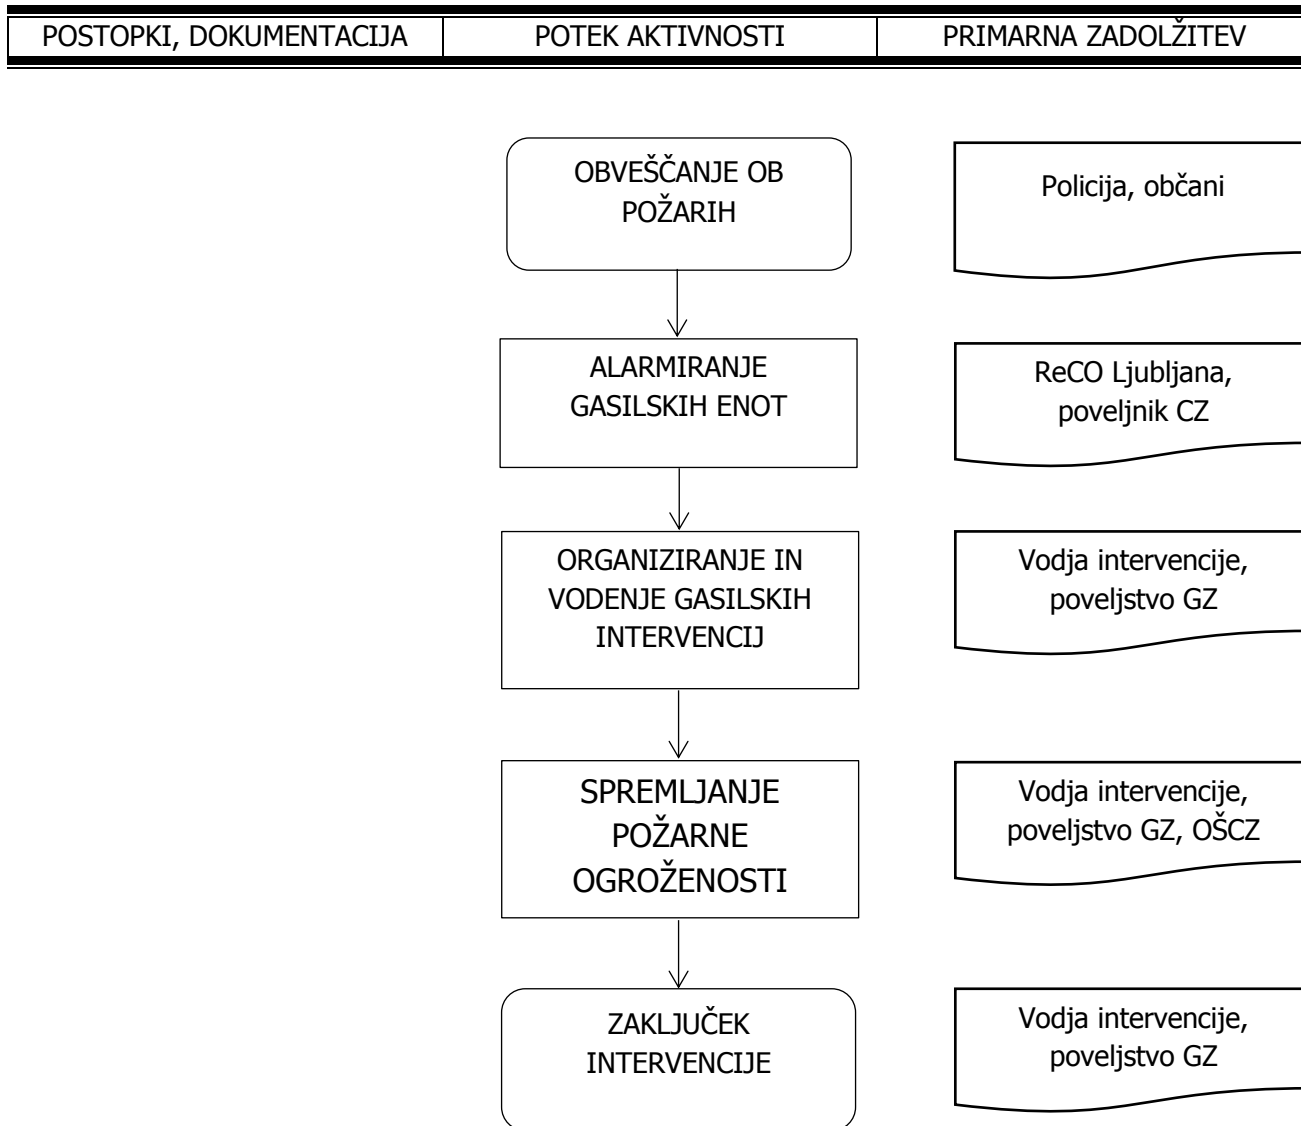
| POSTOPKI, DOKUMENTACIJA | POTEK AKTIVNOSTI | PRIMARNA ZADOLŽITEV |
|---|---|---|

OBVEŠČANJE OB POŽARIH

Policija, občani

ALARMIRANJE GASILSKIH ENOT

ReCO Ljubljana, poveljnik CZ

ORGANIZIRANJE IN VODENJE GASILSKIH INTERVENCIJ

Vodja intervencije, poveljstvo GZ

SPREMLJANJE POŽARNE OGROŽENOSTI

Vodja intervencije, poveljstvo GZ, OŠCZ

ZAKLJUČEK INTERVENCIJE

Vodja intervencije, poveljstvo GZ